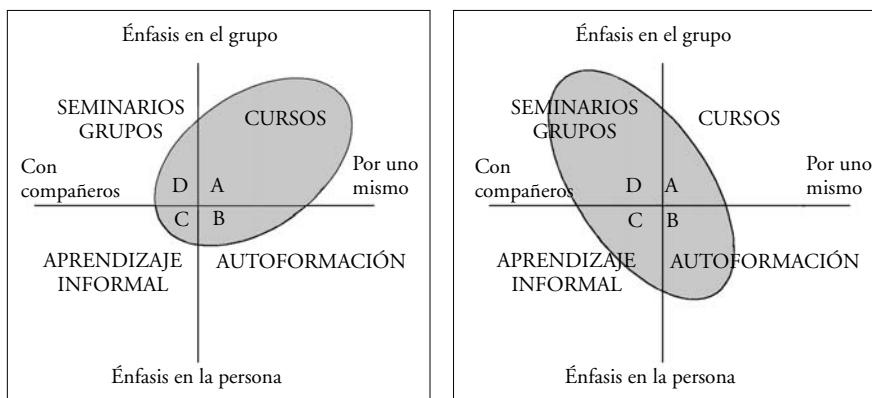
Énfasis en el grupo

SEMINARIOS GRUPOS

CURSOS

Con compañeros

D A

C B

Por uno mismo

APRENDIZAJE INFORMAL

AUTOFORMACIÓN

Énfasis en la persona

Énfasis en el grupo

SEMINARIOS GRUPOS

CURSOS

Con compañeros

D A

C B

Por uno mismo

APRENDIZAJE INFORMAL

AUTOFORMACIÓN

Énfasis en la persona